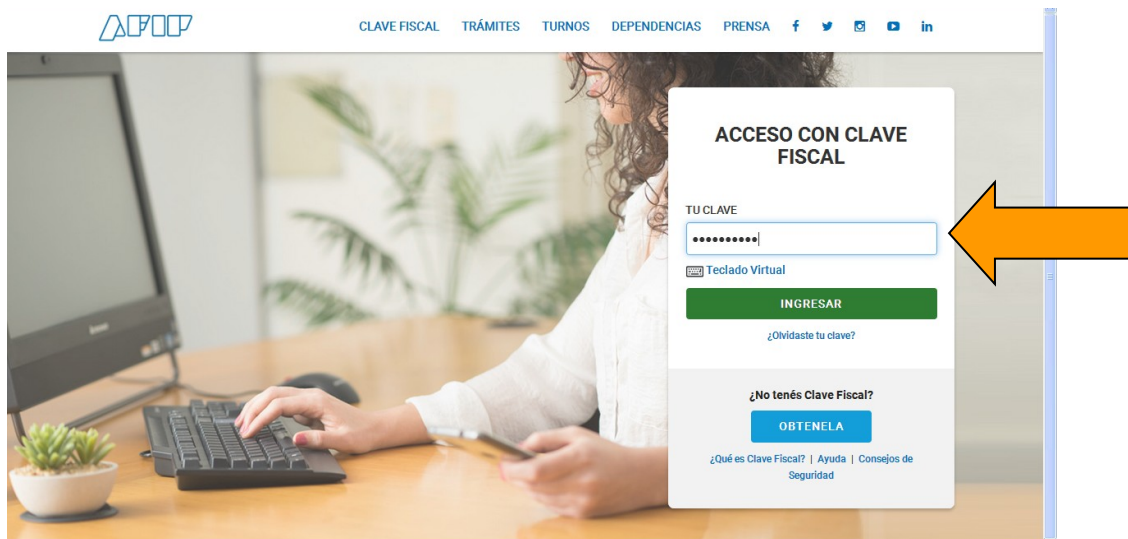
AFIP

CLAVE FISCAL TRÁMITES TURNOS DEPENDENCIAS PRENSA

ACCESO CON CLAVE FISCAL

TU CLAVE

••••••••••

Teclado Virtual

INGRESAR

¿Olvidaste tu clave?

¿No tenés Clave Fiscal?

OBTENELA

¿Qué es Clave Fiscal? | Ayuda | Consejos de Seguridad